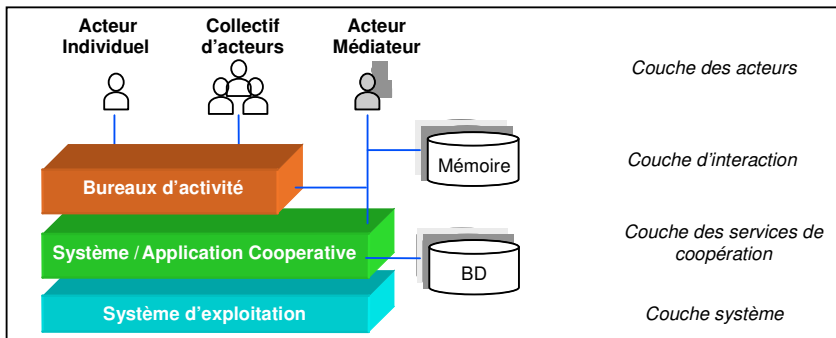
Acteur Individuel

Collectif d'acteurs

Acteur Médiateur

Couche des acteurs

Mémoire

Bureaux d'activité

Couche d'interaction

Système / Application Cooperative

BD

Couche des services de coopération

Système d'exploitation

Couche système